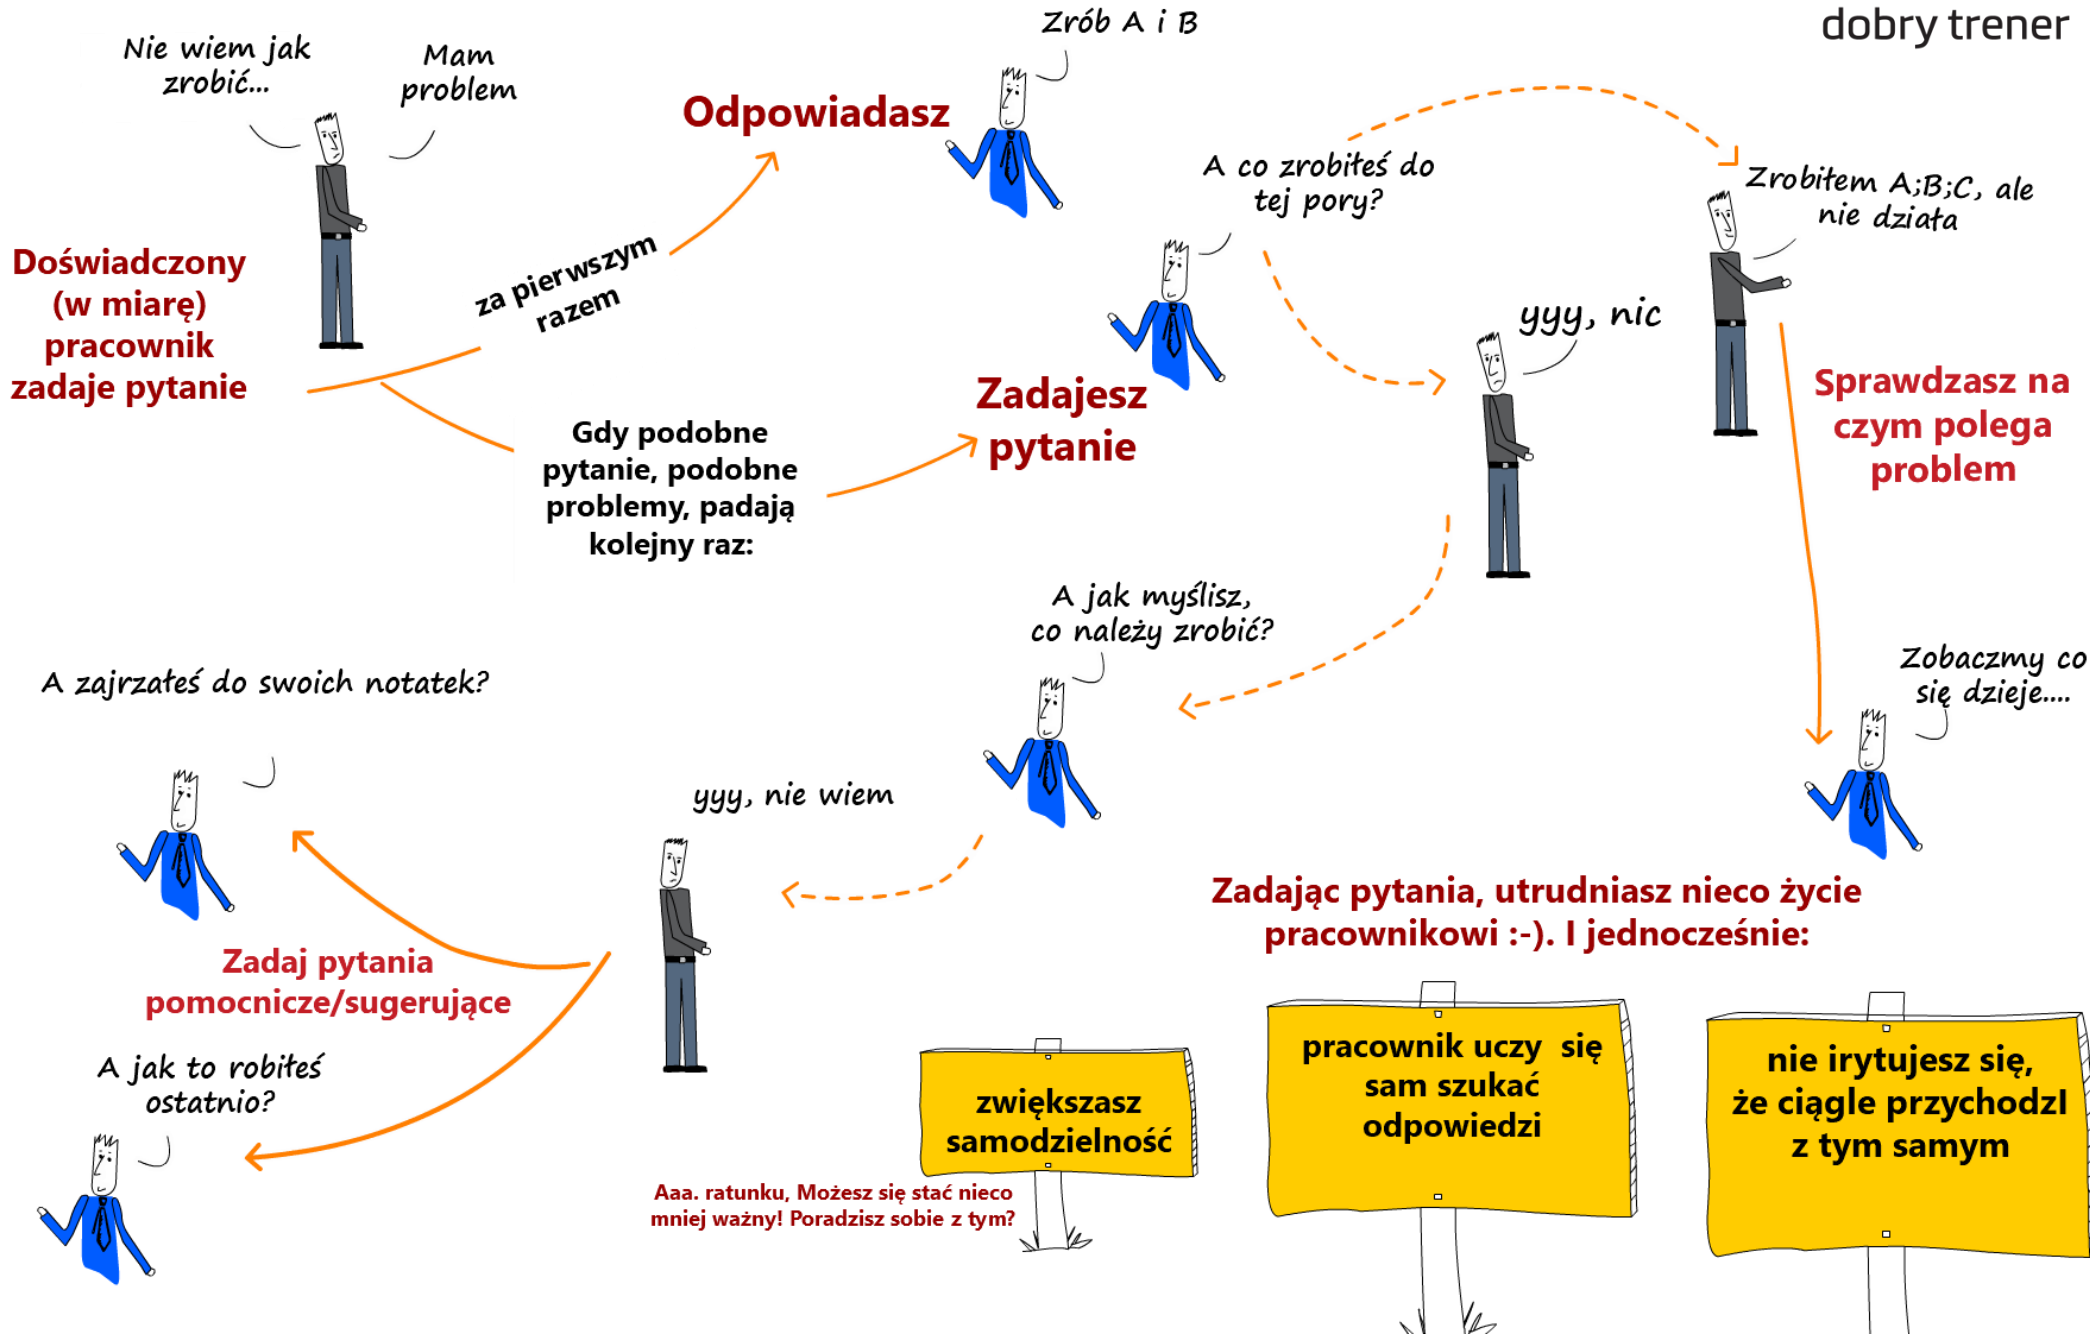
dobry trener

Nie wiem jak zrobić...

Mam problem

Doświadczony (w miarę) pracownik zadaje pytanie

za pierwszym razem

Odpowiadasz

Zrób A i B

Gdy podobne pytanie, podobne problemy, padają kolejny raz:

Zadajesz pytanie

A co zrobiłeś do tej pory?

yyy, nic

Zrobiłem A;B;C, ale nie działa

Sprawdzasz na czym polega problem

Zobaczmy co się dzieje....

A jak myślisz, co należy zrobić?

yyy, nie wiem

A zajrzałeś do swoich notatek?

Zadaj pytania pomocnicze/sugerujące

A jak to robiłeś ostatnio?

Zadając pytania, utrudniasz nieco życie pracownikowi :-). I jednocześnie:

zwiększasz samodzielność

Aaa. ratunku, Możesz się stać nieco mniej ważny! Poradzisz sobie z tym?

pracownik uczy się sam szukać odpowiedzi

nie irytujesz się, że ciągle przychodzi z tym samym